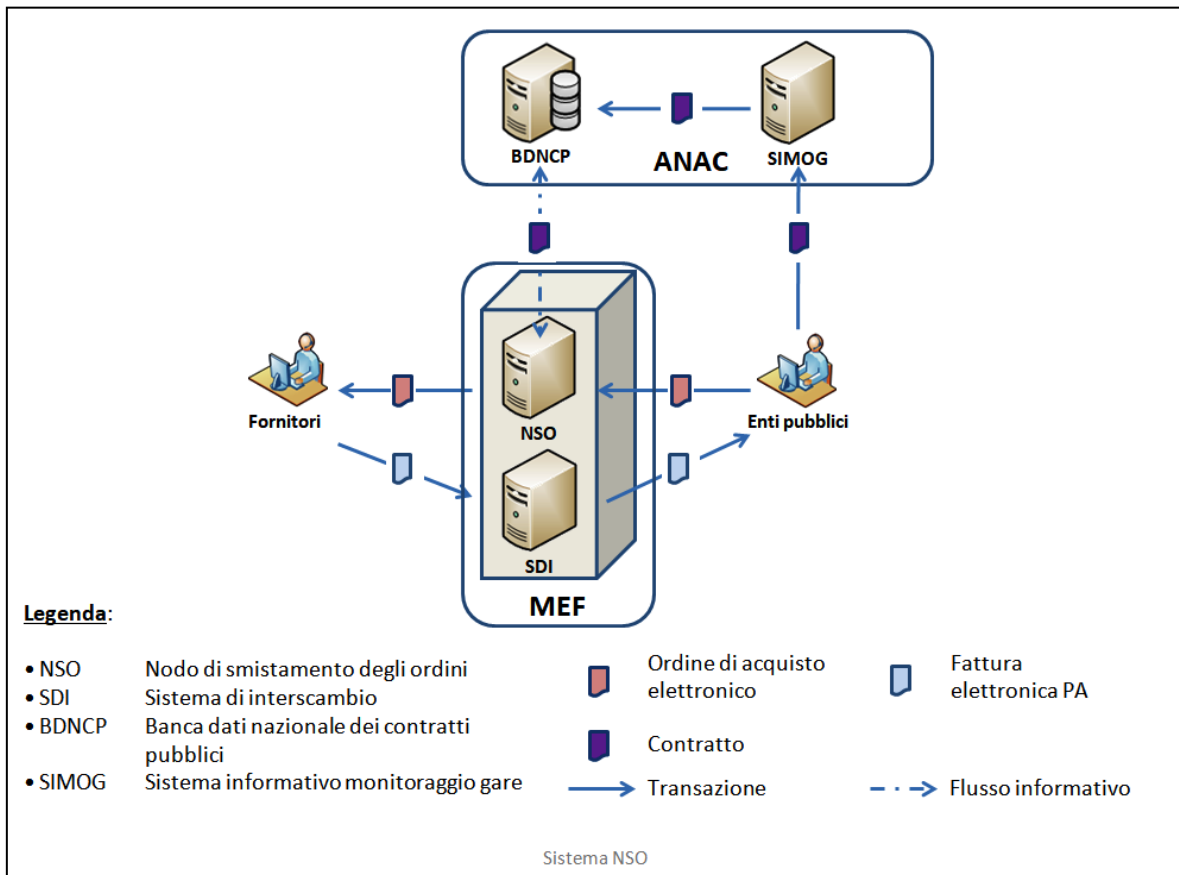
BDNCP

ANAC

SIMOG

Fornitori

NSO

Enti pubblici

SDI

MEF

Legenda:

• NSO Nodo di smistamento degli ordini
• SDI Sistema di interscambio
• BDNCP Banca dati nazionale dei contratti pubblici
• SIMOG Sistema informativo monitoraggio gare

Ordine di acquisto elettronico

Fattura elettronica PA

Contratto

Transazione

Flusso informativo

Sistema NSO